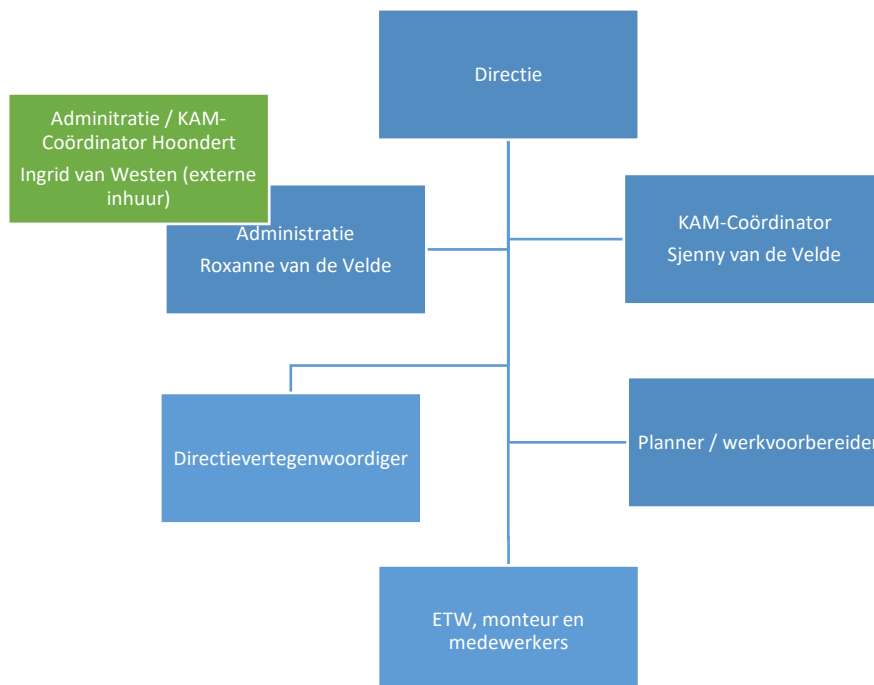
Directie

Adminitratie / KAM-Coördinator Hoondert
Ingrid van Westen (externe inhuur)

Administratie
Roxanne van de Velde

KAM-Coördinator
Sjenny van de Velde

Directievertegenwoordiger

Planner / werkvoorbereider

ETW, monteur en medewerkers